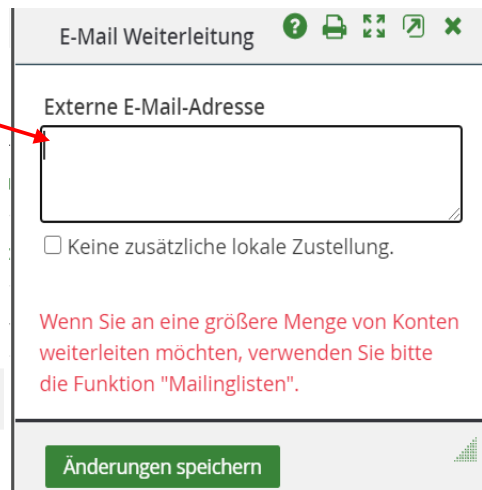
E-Mail Weiterleitung

Externe E-Mail-Adresse

Keine zusätzliche lokale Zustellung.

Wenn Sie an eine größere Menge von Konten weiterleiten möchten, verwenden Sie bitte die Funktion "Mailinglisten".

Änderungen speichern